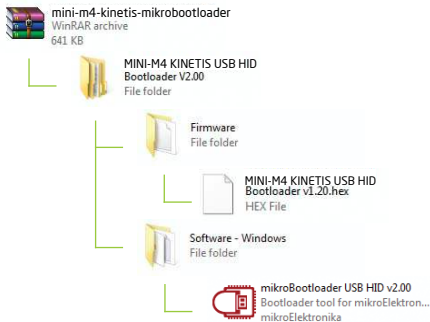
mini-m4-kinetis-mikrobootloader
WinRAR archive
641 KB

MINI-M4 KINETIS USB HID Bootloader V2.00
File folder

Firmware
File folder

MINI-M4 KINETIS USB HID Bootloader v1.20.hex
HEX File

Software - Windows
File folder

mikroBootloader USB HID v2.00
Bootloader tool for mikroElektron...
mikroElektronika